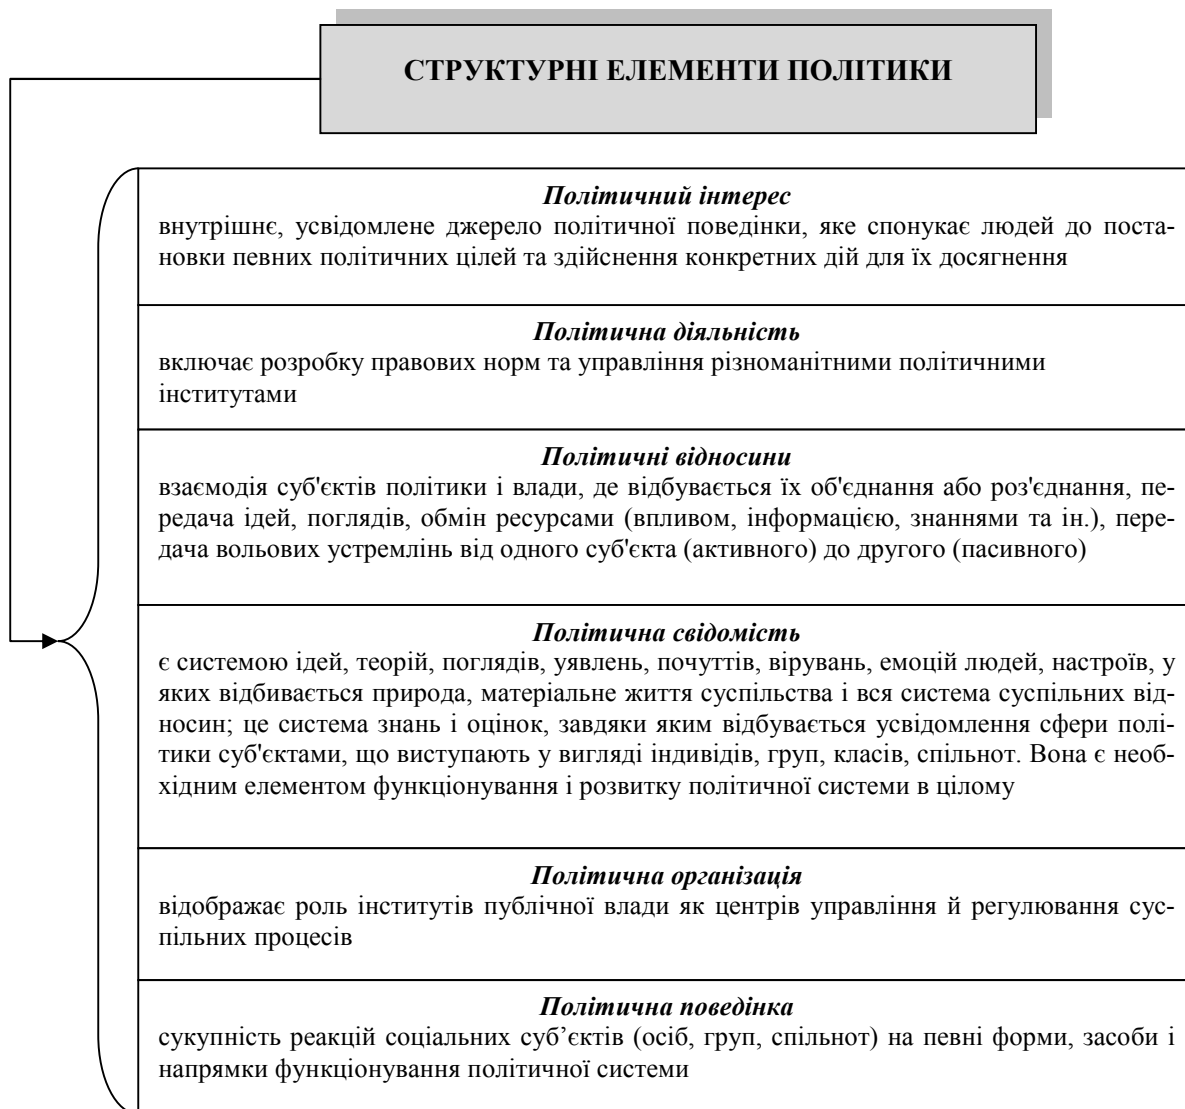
СТРУКТУРНІ ЕЛЕМЕНТИ ПОЛІТИКИ

Політичний інтерес
внутрішнє, усвідомлене джерело політичної поведінки, яке спонукає людей до постановки певних політичних цілей та здійснення конкретних дій для їх досягнення

Політична діяльність
включає розробку правових норм та управління різноманітними політичними інститутами

Політичні відносини
взаємодія суб'єктів політики і влади, де відбувається їх об'єднання або роз'єднання, передача ідей, поглядів, обмін ресурсами (впливом, інформацією, знаннями та ін.), передача вольових устремлінь від одного суб'єкта (активного) до другого (пасивного)

Політична свідомість
є системою ідей, теорій, поглядів, уявлень, почуттів, вірувань, емоцій людей, настроїв, у яких відбивається природа, матеріальне життя суспільства і вся система суспільних відносин; це система знань і оцінок, завдяки яким відбувається усвідомлення сфери політики суб'єктами, що виступають у вигляді індивідів, груп, класів, спільнот. Вона є необхідним елементом функціонування і розвитку політичної системи в цілому

Політична організація
відображає роль інститутів публічної влади як центрів управління й регулювання суспільних процесів

Політична поведінка
сукупність реакцій соціальних суб’єктів (осіб, груп, спільнот) на певні форми, засоби і напрямки функціонування політичної системи